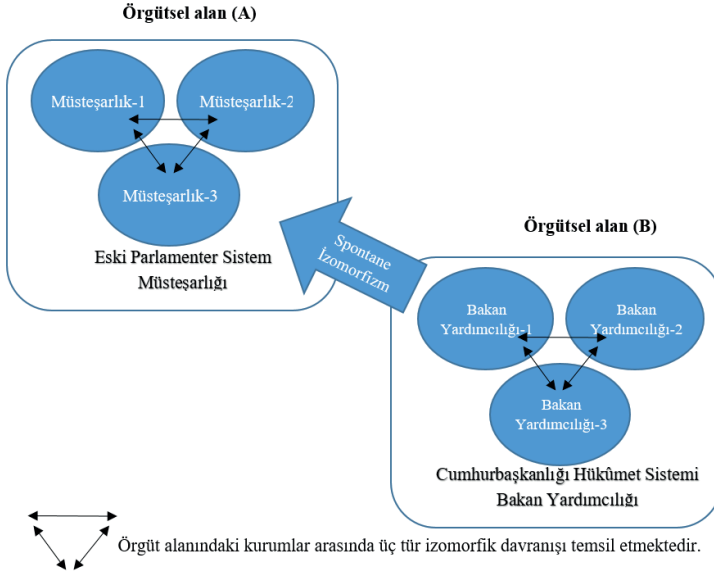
Örgütsel alan (A)

Müsteşarlık-1

Müsteşarlık-2

Müsteşarlık-3

Eski Parlamenter Sistem Müsteşarlığı

Spontane İzomorfizm

Örgütsel alan (B)

Bakan Yardımcılığı-1

Bakan Yardımcılığı-2

Bakan Yardımcılığı-3

Cumhurbaşkanlığı Hükûmet Sistemi Bakan Yardımcılığı

Örgüt alanındaki kurumlar arasında üç tür izomorfik davranışı temsil etmektedir.